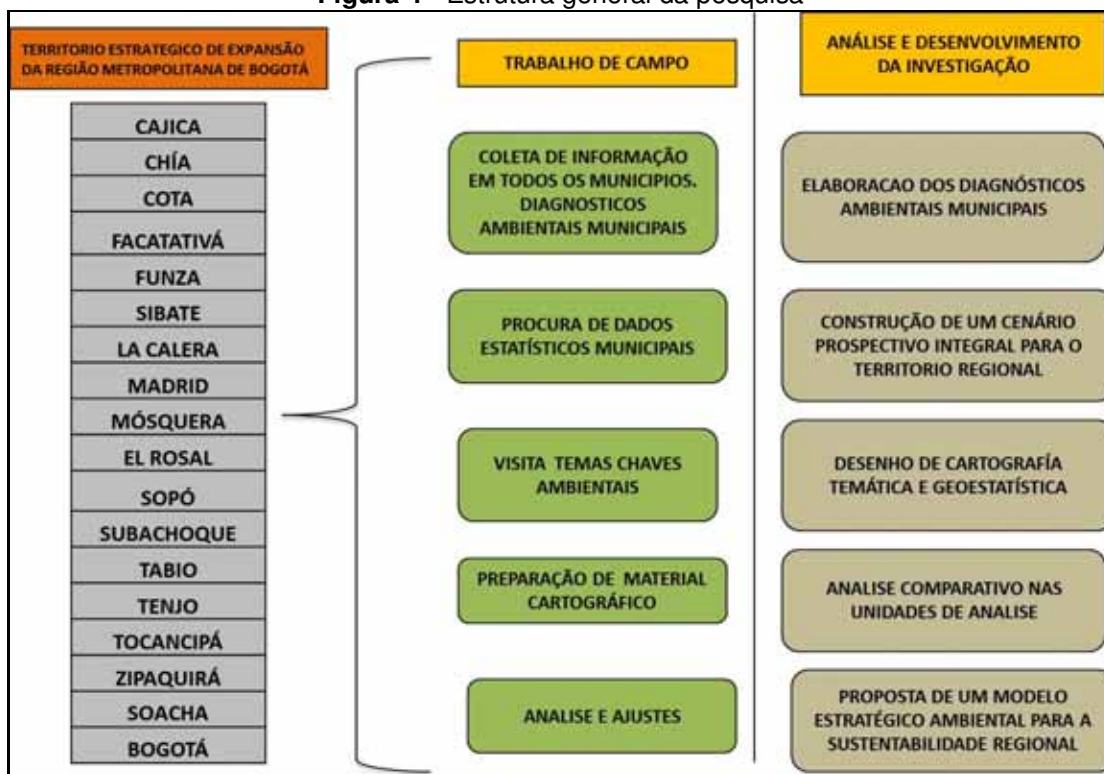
Figura 1 - Estrutura general da pesquisa

TERRITORIO ESTRATEGICO DE EXPANSÃO DA REGIÃO METROPOLITANA DE BOGOTÁ

CAJICA
CHÍA
COTA
FACATATIVÁ
FUNZA
SIBATE
LA CALERA
MADRID
MÓSQUERA
EL ROSAL
SOPÓ
SUBACHOQUE
TABIO
TENJO
TOCANCIPÁ
ZIPAQUIRÁ
SOACHA
BOGOTÁ

TRABALHO DE CAMPO

COLETA DE INFORMAÇÃO EM TODOS OS MUNICIPIOS. DIAGNOSTICOS AMBIENTAIS MUNICIPAIS

PROCURA DE DADOS ESTATÍSTICOS MUNICIPAIS

VISITA TEMAS CHAVES AMBIENTAIS

PREPARAÇÃO DE MATERIAL CARTOGRÁFICO

ANALISE E AJUSTES

ANÁLISE E DESENVOLVIMENTO DA INVESTIGAÇÃO

ELABORACAO DOS DIAGNÓSTICOS AMBIENTAIS MUNICIPAIS

CONSTRUÇÃO DE UM CENÁRIO PROSPECTIVO INTEGRAL PARA O TERRITORIO REGIONAL

DESENHO DE CARTOGRAFÍA TEMÁTICA E GEOESTATÍSTICA

ANALISE COMPARATIVO NAS UNIDADES DE ANALISE

PROPOSTA DE UM MODELO ESTRATÉGICO AMBIENTAL PARA A SUSTENTABILIDADE REGIONAL